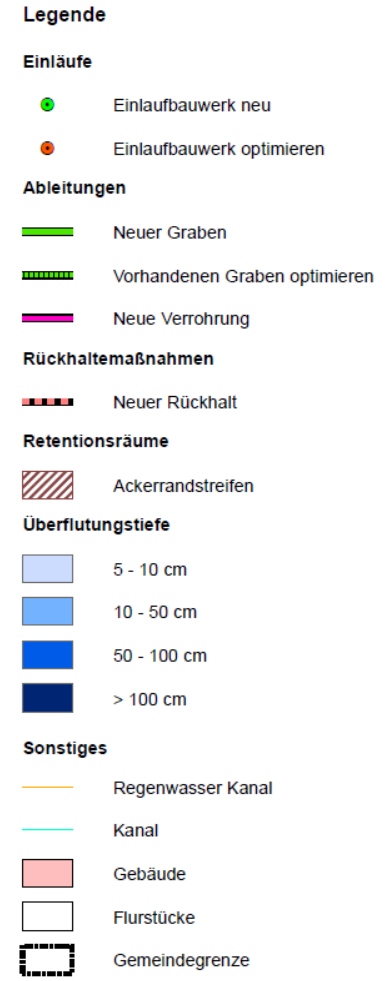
Legende

Einläufe

Einlaufbauwerk neu

Einlaufbauwerk optimieren

Ableitungen

Neuer Graben

Vorhandenen Graben optimieren

Neue Verrohrung

Rückhaltemaßnahmen

Neuer Rückhalt

Retentionsräume

Ackerrandstreifen

Überflutungstiefe

5 - 10 cm

10 - 50 cm

50 - 100 cm

> 100 cm

Sonstiges

Regenwasser Kanal

Kanal

Gebäude

Flurstücke

Gemeindegrenze